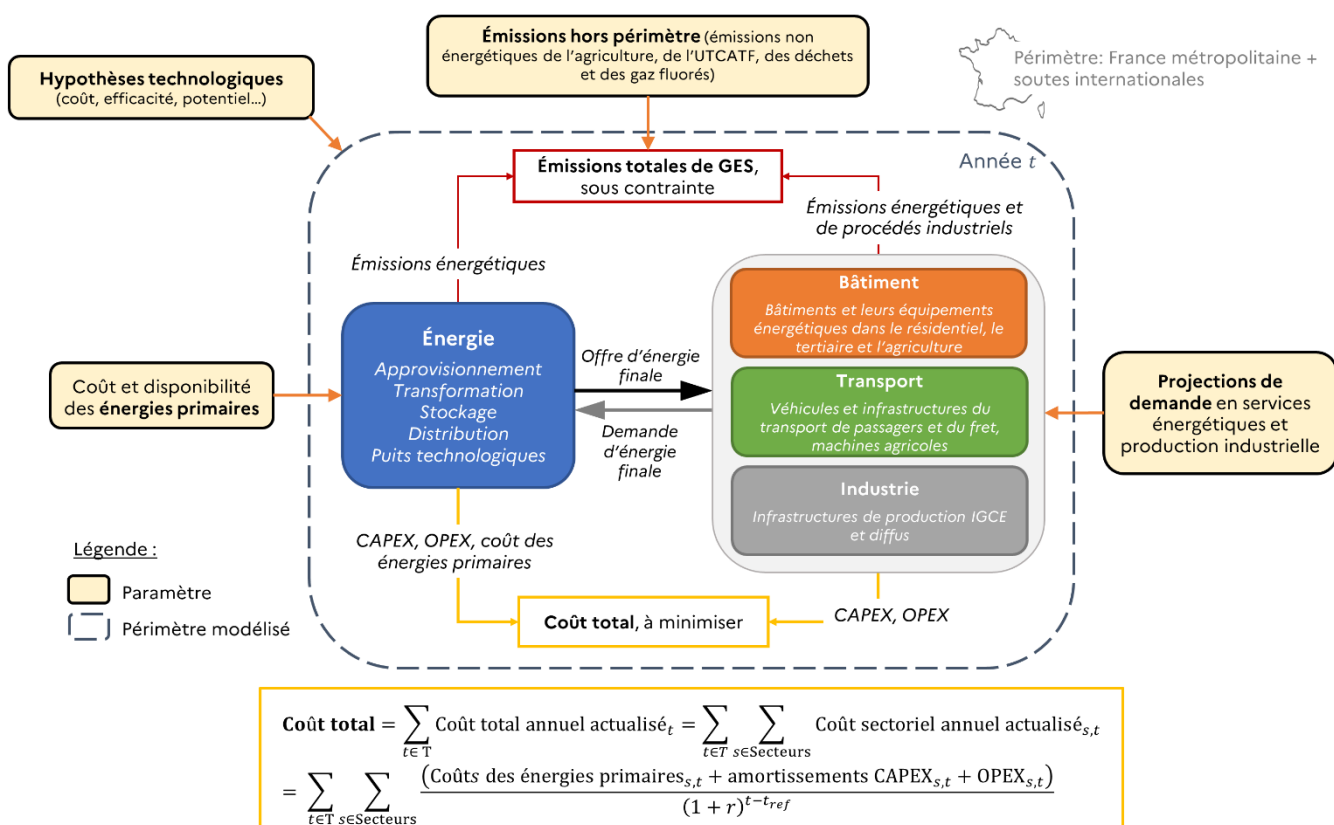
**Émissions hors périmètre** (émissions non énergétiques de l'agriculture, de l'UTCATF, des déchets et des gaz fluorés)

**Hypothèses technologiques** (coût, efficacité, potentiel…)

Périmètre: France métropolitaine + soutes internationales

Année $t$

**Émissions totales de GES**, sous contrainte

Émissions énergétiques et de procédés industriels

Émissions énergétiques

**Énergie**
Approvisionnement
Transformation
Stockage
Distribution
Puits technologiques

**Bâtiment**
Bâtiments et leurs équipements énergétiques dans le résidentiel, le tertiaire et l'agriculture

**Transport**
Véhicules et infrastructures du transport de passagers et du fret, machines agricoles

**Industrie**
Infrastructures de production IGCE et diffus

Offre d'énergie finale

Demande d'énergie finale

Coût et disponibilité des **énergies primaires**

**Projections de demande** en services énergétiques et production industrielle

CAPEX, OPEX, coût des énergies primaires

CAPEX, OPEX

**Coût total**, à minimiser

Légende :
Paramètre
Périmètre modélisé

$\textbf{Coût total} = \sum_{t\in T} \text{Coût total annuel actualisé}_t = \sum_{t\in T}\sum_{s\in\text{Secteurs}} \text{Coût sectoriel annuel actualisé}_{s,t}$
$= \sum_{t\in T}\sum_{s\in\text{Secteurs}} \frac{(\text{Coûts des énergies primaires}_{s,t} + \text{amortissements CAPEX}_{s,t} + \text{OPEX}_{s,t})}{(1+r)^{t-t_{ref}}}$